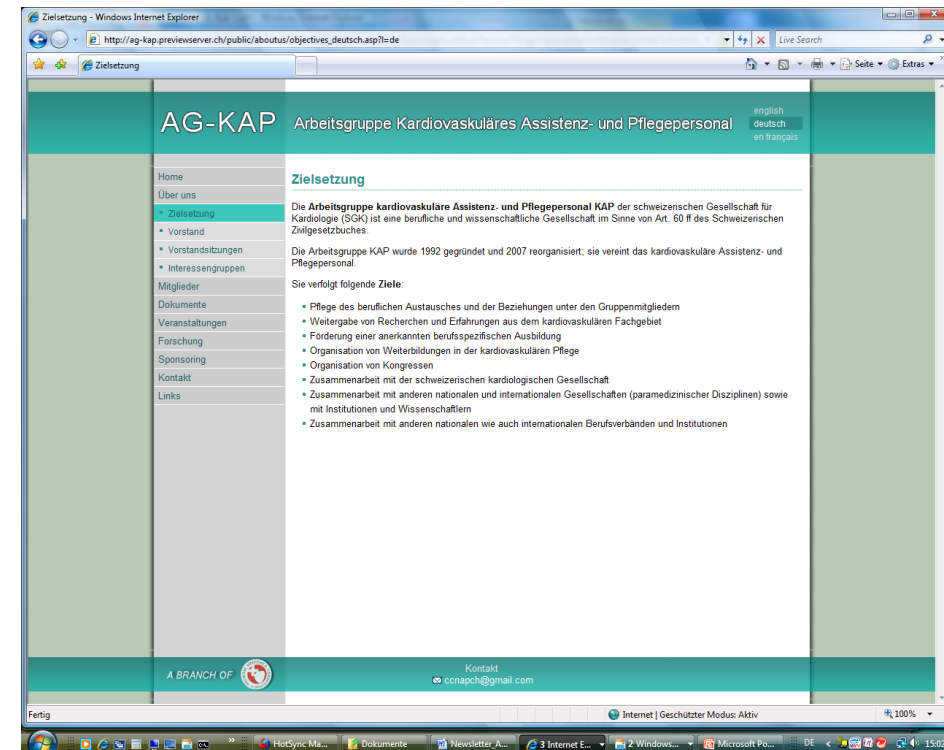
Zielsetzung - Windows Internet Explorer

http://ag-kap.previewserver.ch/public/aboutus/objectives_deutsch.asp?l=de

Live Search

Zielsetzung

Seite ▾ Extras ▾

AG-KAP Arbeitsgruppe Kardiovaskuläres Assistenz- und Pflegepersonal

english
deutsch
en français

Home
Über uns
▪ Zielsetzung
▪ Vorstand
▪ Vorstandsitzungen
▪ Interessengruppen
Mitglieder
Dokumente
Veranstaltungen
Forschung
Sponsoring
Kontakt
Links

Zielsetzung

Die **Arbeitsgruppe kardiovaskuläre Assistenz- und Pflegepersonal KAP** der schweizerischen Gesellschaft für Kardiologie (SGK) ist eine berufliche und wissenschaftliche Gesellschaft im Sinne von Art. 60 ff des Schweizerischen Zivilgesetzbuches.

Die Arbeitsgruppe KAP wurde 1992 gegründet und 2007 reorganisiert; sie vereint das kardiovaskuläre Assistenz- und Pflegepersonal.

Sie verfolgt folgende **Ziele**:

▪ Pflege des beruflichen Austausches und der Beziehungen unter den Gruppenmitgliedern
▪ Weitergabe von Recherchen und Erfahrungen aus dem kardiovaskulären Fachgebiet
▪ Förderung einer anerkannten berufsspezifischen Ausbildung
▪ Organisation von Weiterbildungen in der kardiovaskulären Pflege
▪ Organisation von Kongressen
▪ Zusammenarbeit mit der schweizerischen kardiologischen Gesellschaft
▪ Zusammenarbeit mit anderen nationalen und internationalen Gesellschaften (paramedizinischer Disziplinen) sowie mit Institutionen und Wissenschaftlern
▪ Zusammenarbeit mit anderen nationalen wie auch internationalen Berufsverbänden und Institutionen

A BRANCH OF

Kontakt
ccnapch@gmail.com

Fertig

Internet | Geschützter Modus: Aktiv

100%

HotSync Ma... Dokumente Newsletter_A... 3 Internet E... 2 Windows... Microsoft Po... DE 15:02